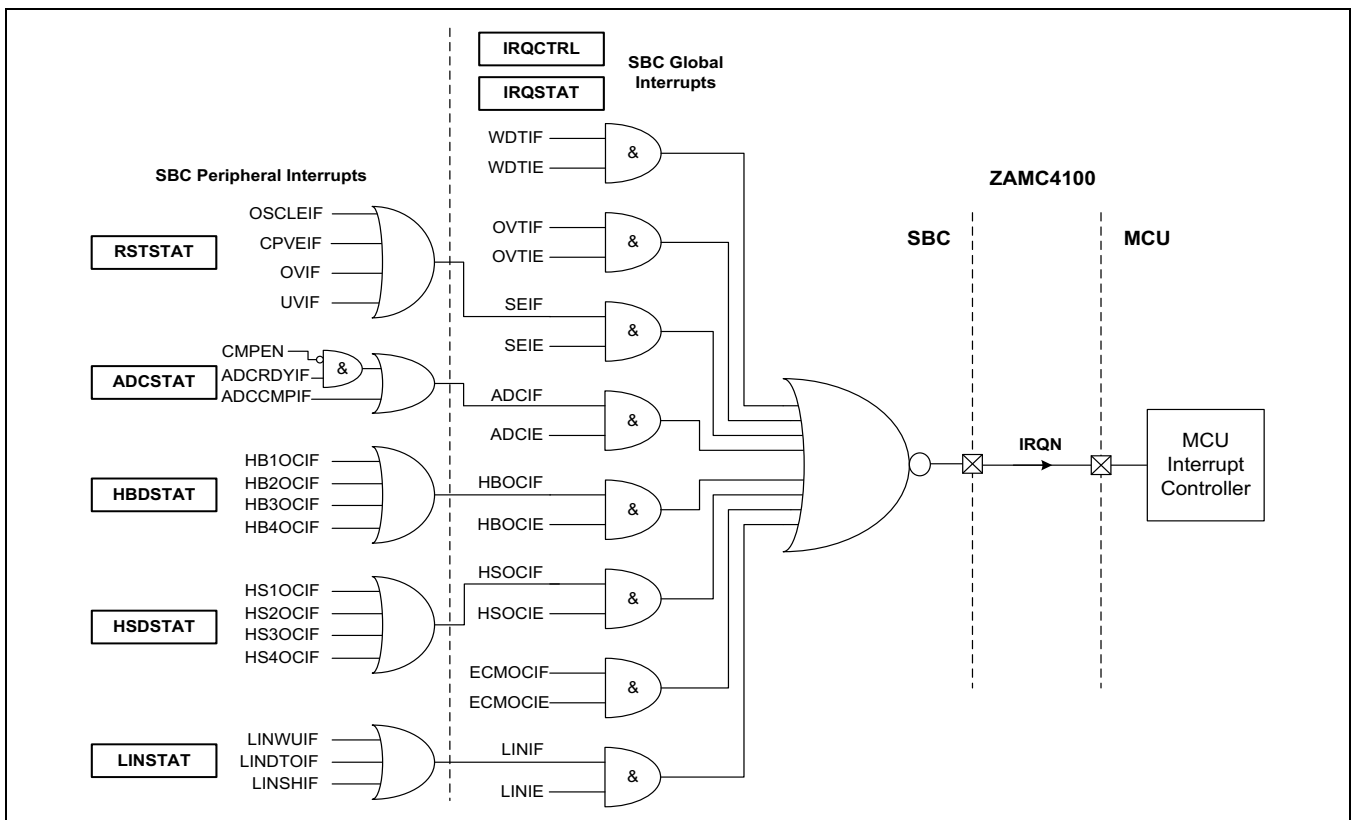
IRQCTRL

IRQSTAT

SBC Global Interrupts

WDTIF

WDTIE

&

SBC Peripheral Interrupts

ZAMC4100

OSCLEIF

CPVEIF

OVIF

UVIF

RSTSTAT

OVTIF

OVTIE

&

SBC

MCU

SEIF

SEIE

&

CMPEN

ADCRDYIF

ADCCMPIF

ADCSTAT

&

ADCIF

ADCIE

&

HB1OCIF

HB2OCIF

HB3OCIF

HB4OCIF

HBDSTAT

HBOCIF

HBOCIE

&

IRQN

MCU Interrupt Controller

HS1OCIF

HS2OCIF

HS3OCIF

HS4OCIF

HSDSTAT

HSOCIF

HSOCIE

&

ECMOCIF

ECMOCIE

&

LINWUIF

LINDTOIF

LINSHIF

LINSTAT

LINIF

LINIE

&